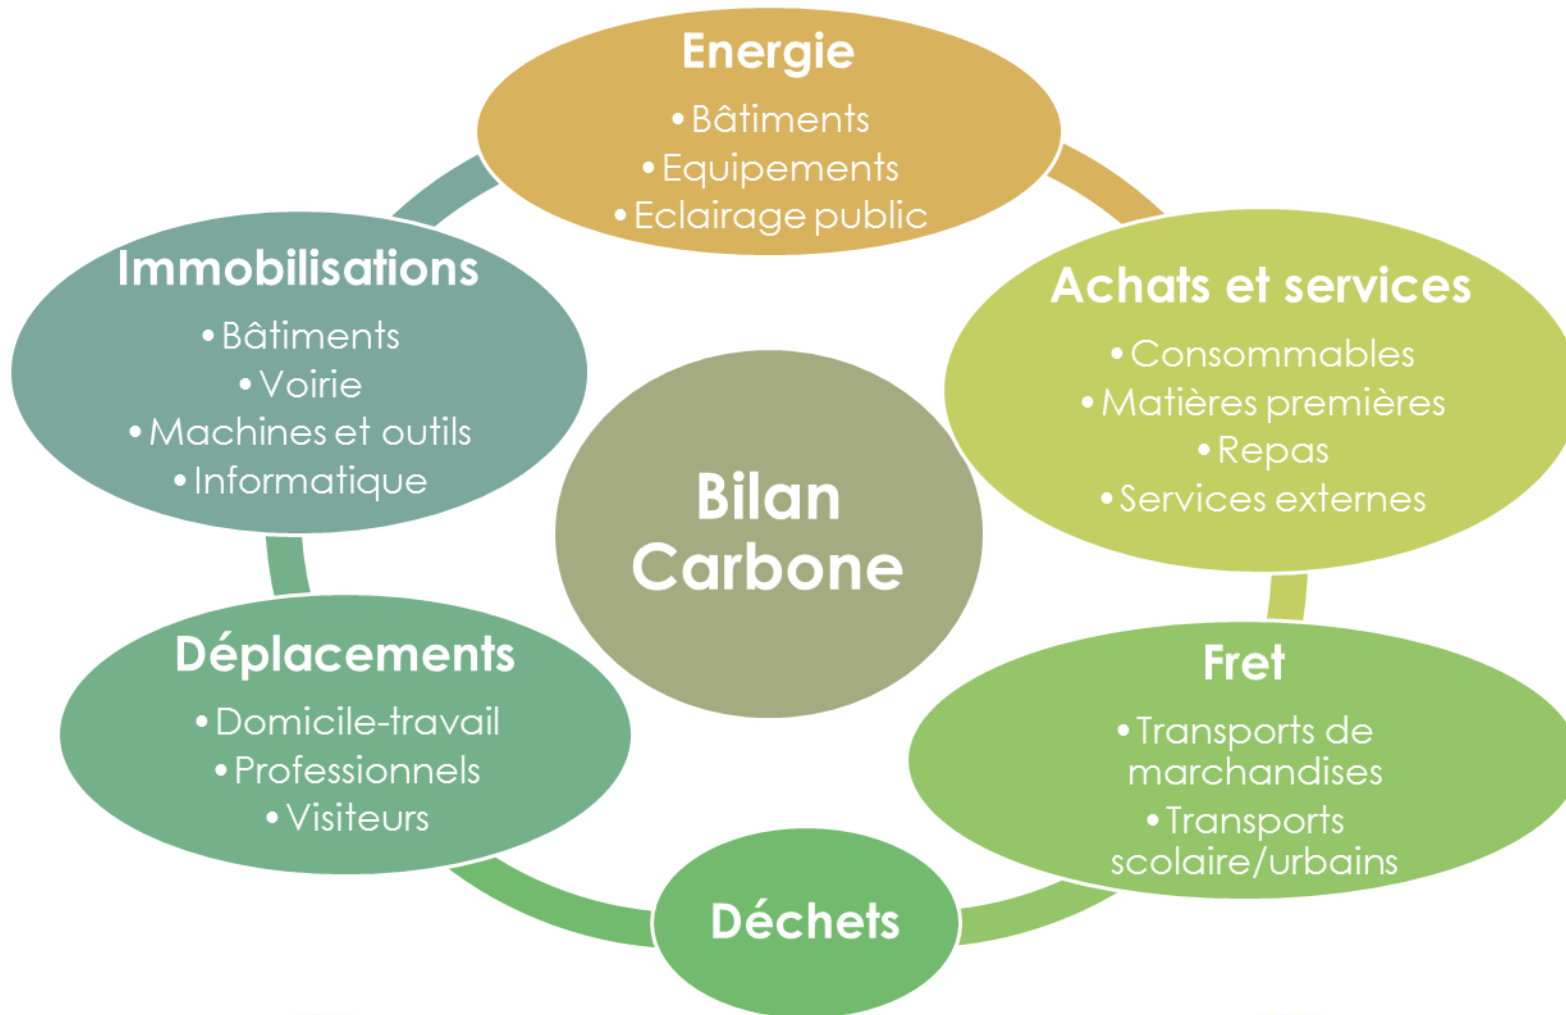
Energie
• Bâtiments
• Equipements
• Eclairage public

Immobilisations
• Bâtiments
• Voirie
• Machines et outils
• Informatique

Bilan Carbone

Achats et services
• Consommables
• Matières premières
• Repas
• Services externes

Déplacements
• Domicile-travail
• Professionnels
• Visiteurs

Fret
• Transports de marchandises
• Transports scolaire/urbains

Déchets